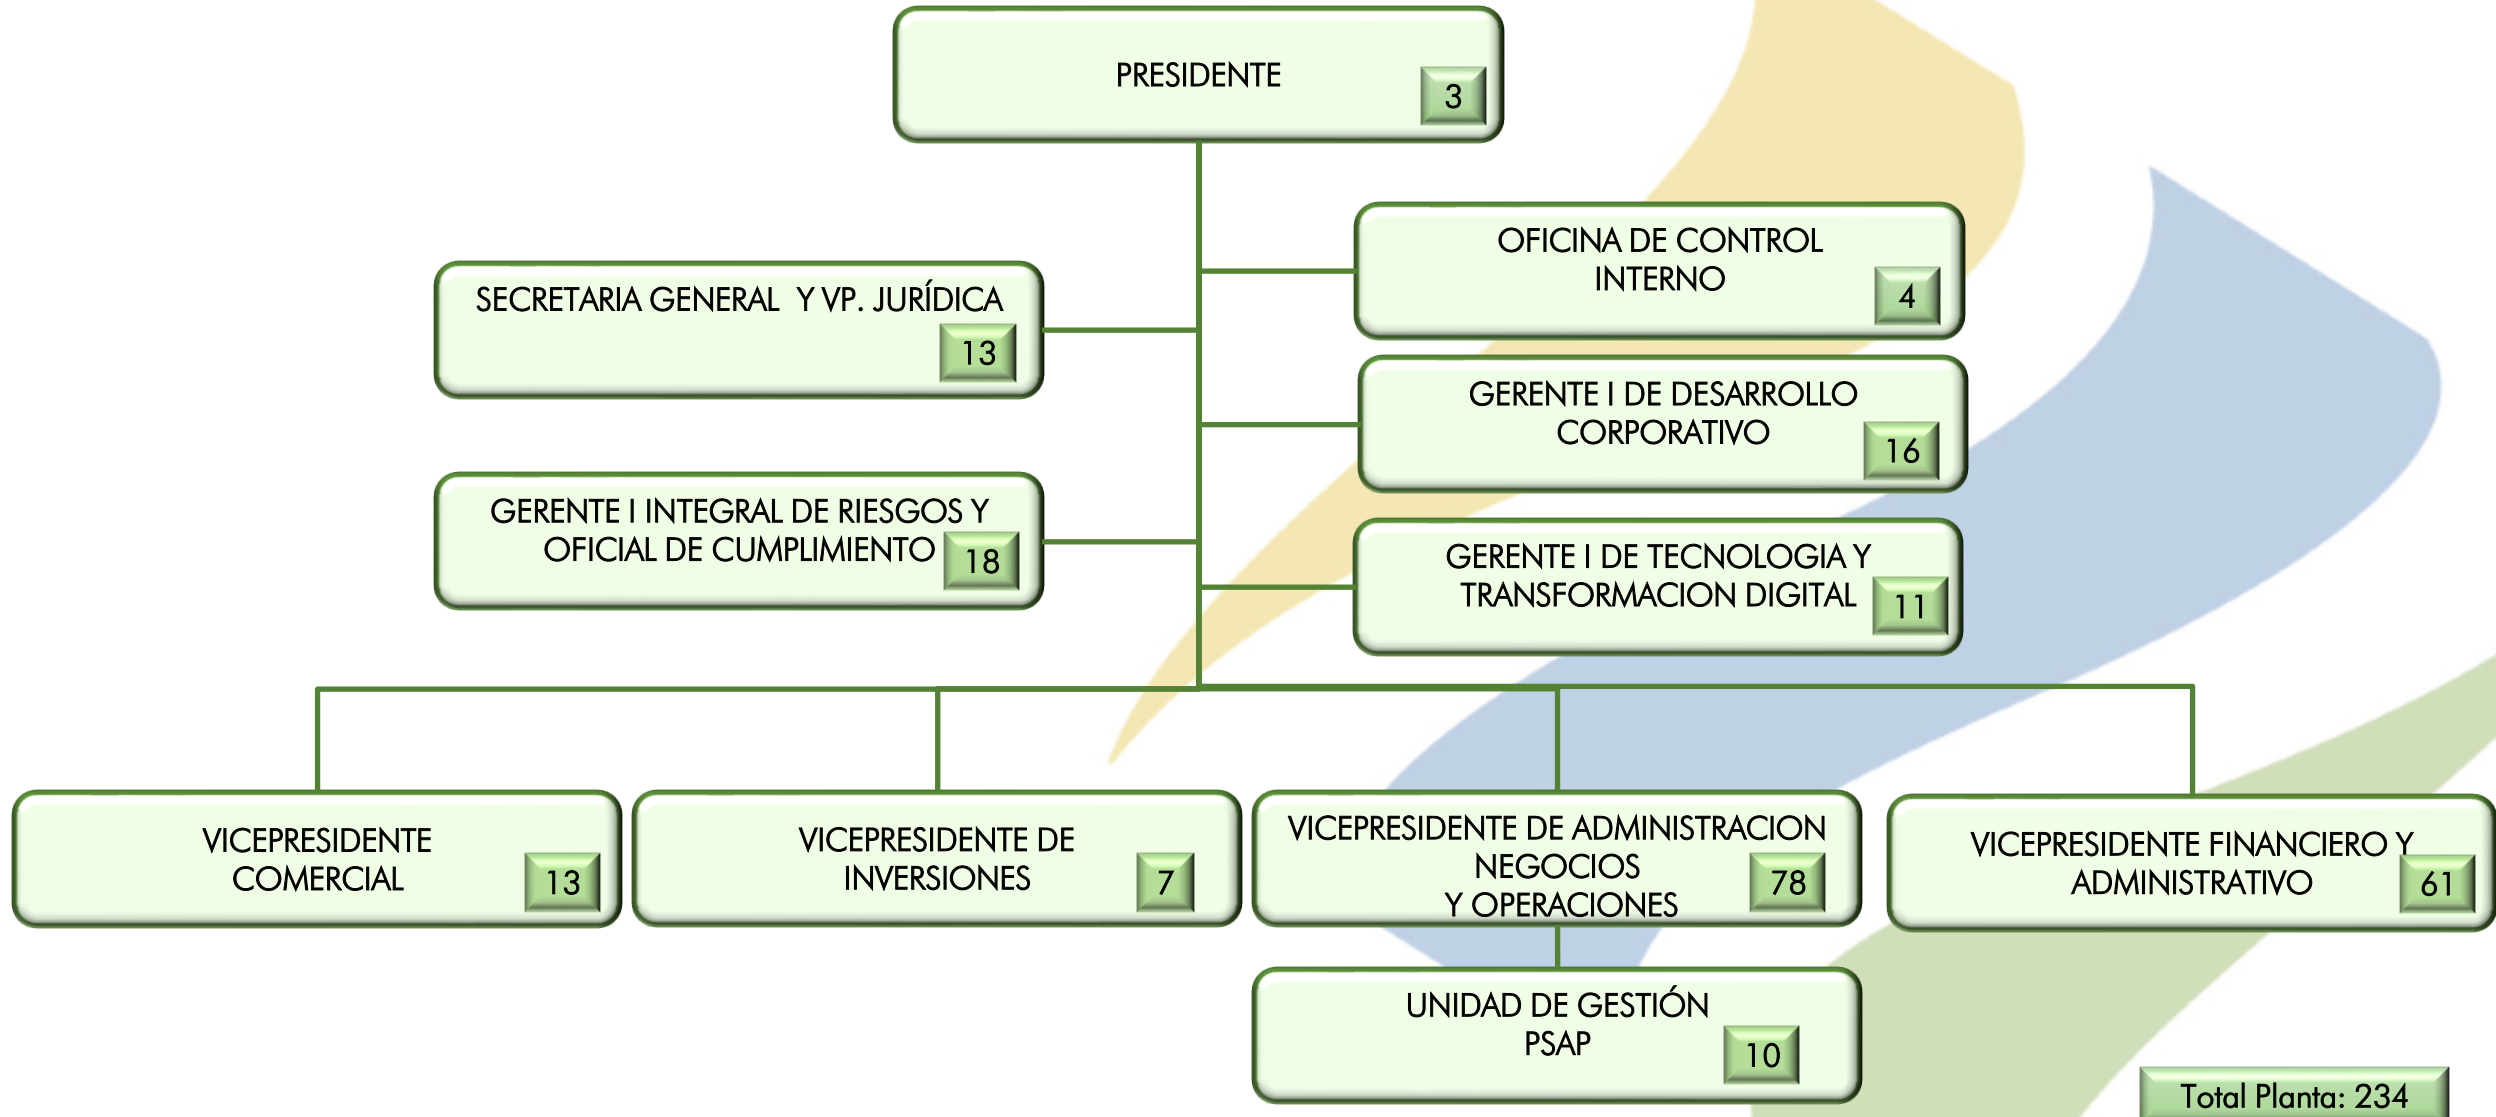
PRESIDENTE 3

OFICINA DE CONTROL INTERNO 4

SECRETARIA GENERAL Y VP. JURÍDICA 13

GERENTE I DE DESARROLLO CORPORATIVO 16

GERENTE I INTEGRAL DE RIESGOS Y OFICIAL DE CUMPLIMIENTO 18

GERENTE I DE TECNOLOGIA Y TRANSFORMACION DIGITAL 11

VICEPRESIDENTE COMERCIAL 13

VICEPRESIDENTE DE INVERSIONES 7

VICEPRESIDENTE DE ADMINISTRACION NEGOCIOS Y OPERACIONES 78

VICEPRESIDENTE FINANCIERO Y ADMINISTRATIVO 61

UNIDAD DE GESTIÓN PSAP 10

Total Planta: 234